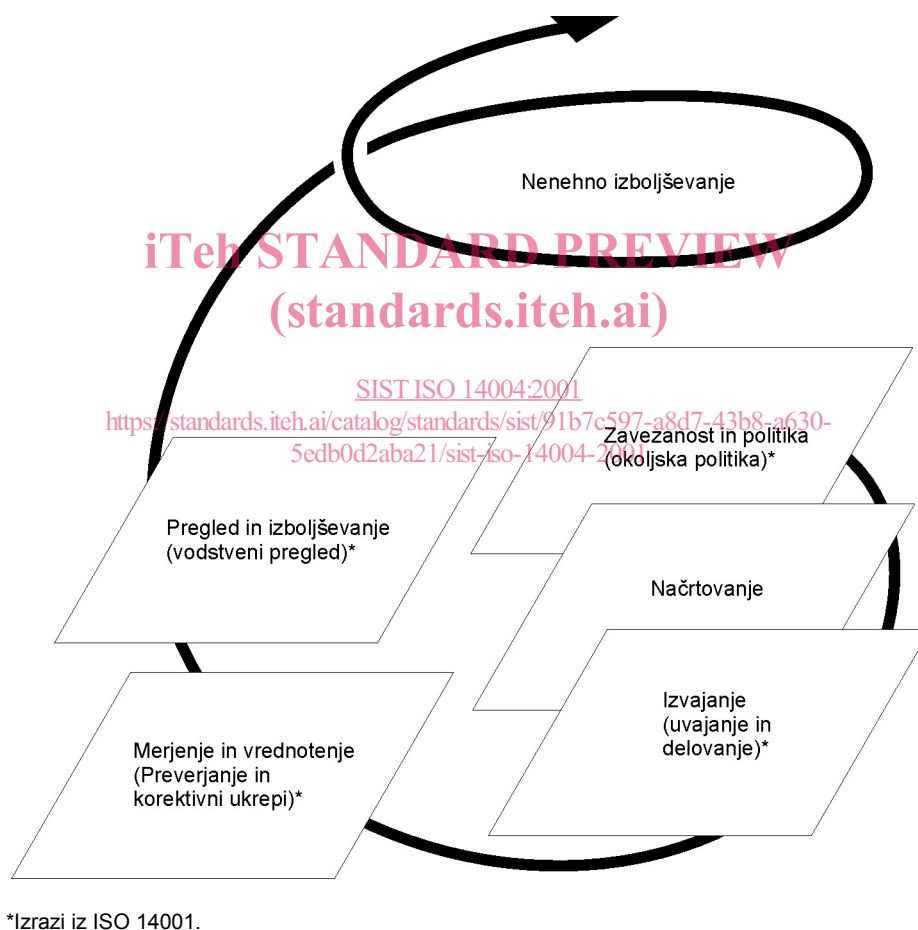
Nenehno izboljševanje

iTeh STANDARD PREVIEW
(standards.iteh.ai)

SIST ISO 14004:2001
https://standards.iteh.ai/catalog/standards/sist/91b7c597-a8d7-43b8-a630-5edb0d2aba21/sist-iso-14004-2001

Zavezanost in politika (okoljska politika)*

Pregled in izboljševanje (vodstveni pregled)*

Načrtovanje

Izvajanje (uvajanje in delovanje)*

Merjenje in vrednotenje (Preverjanje in korektivni ukrepi)*

*Izrazi iz ISO 14001.